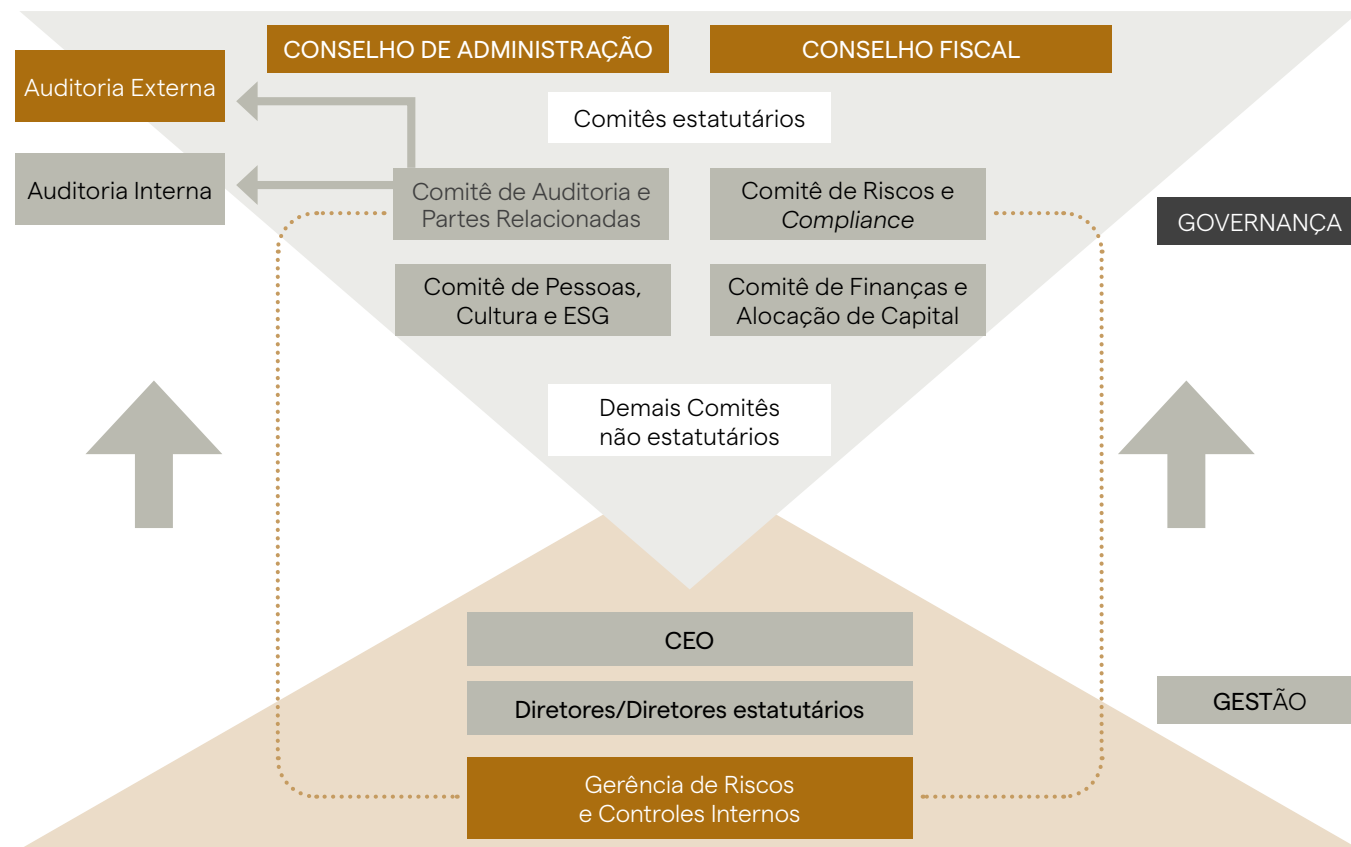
CONSELHO DE ADMINISTRAÇÃO

CONSELHO FISCAL

Auditoria Externa

Auditoria Interna

Comitês estatutários

Comitê de Auditoria e Partes Relacionadas

Comitê de Riscos e *Compliance*

GOVERNANÇA

Comitê de Pessoas, Cultura e ESG

Comitê de Finanças e Alocação de Capital

Demais Comitês não estatutários

CEO

Diretores/Diretores estatutários

GESTÃO

Gerência de Riscos e Controles Internos